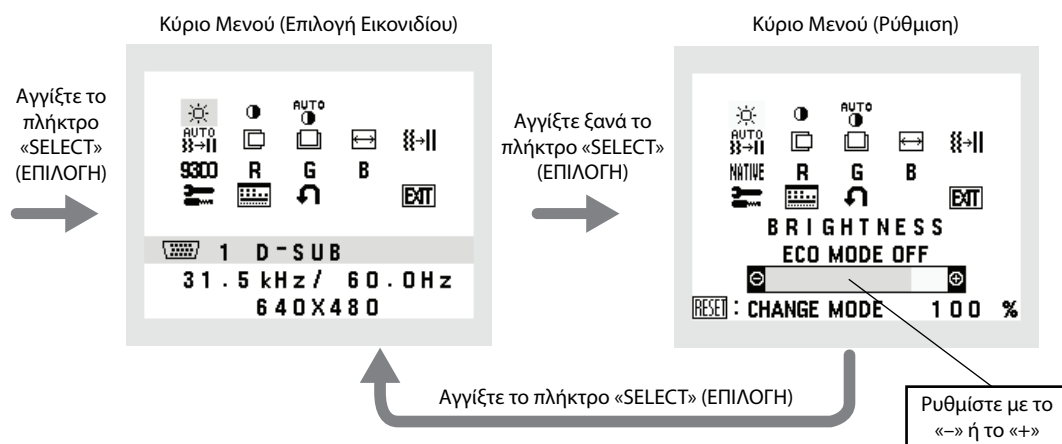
Κύριο Μενού (Επιλογή Εικονιδίου)

Κύριο Μενού (Ρύθμιση)

Αγγίξτε το πλήκτρο «SELECT» (ΕΠΙΛΟΓΗ)

AUTO
AUTO
9300 R G B
EXIT

1 D-SUB
31.5kHz/ 60.0Hz
640X480

Αγγίξτε ξανά το πλήκτρο «SELECT» (ΕΠΙΛΟΓΗ)

AUTO
AUTO
NATIVE R G B
EXIT
BRIGHTNESS
ECO MODE OFF
RESET : CHANGE MODE 100 %

Αγγίξτε το πλήκτρο «SELECT» (ΕΠΙΛΟΓΗ)

Ρυθμίστε με το «–» ή το «+»